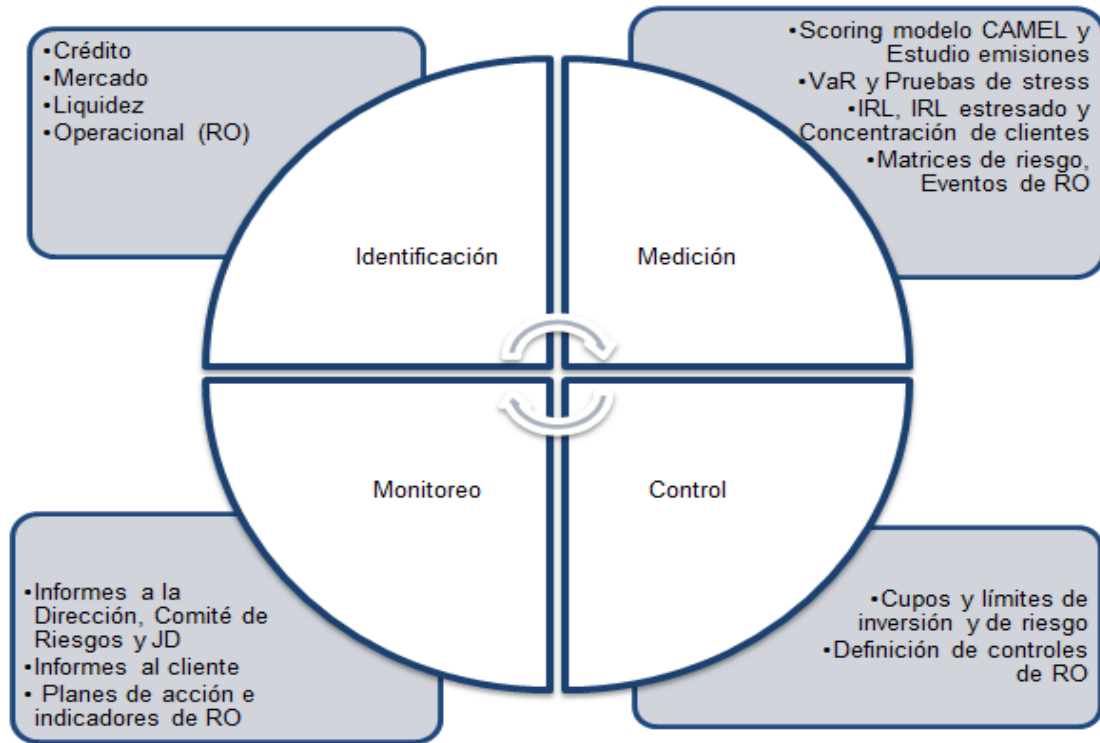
•Crédito
•Mercado
•Liquidez
•Operacional (RO)

•Scoring modelo CAMEL y Estudio emisiones
•VaR y Pruebas de stress
•IRL, IRL estresado y Concentración de clientes
•Matrices de riesgo, Eventos de RO

Identificación

Medición

Monitoreo

Control

•Informes a la Dirección, Comité de Riesgos y JD
•Informes al cliente
• Planes de acción e indicadores de RO

•Cupos y límites de inversión y de riesgo
•Definición de controles de RO